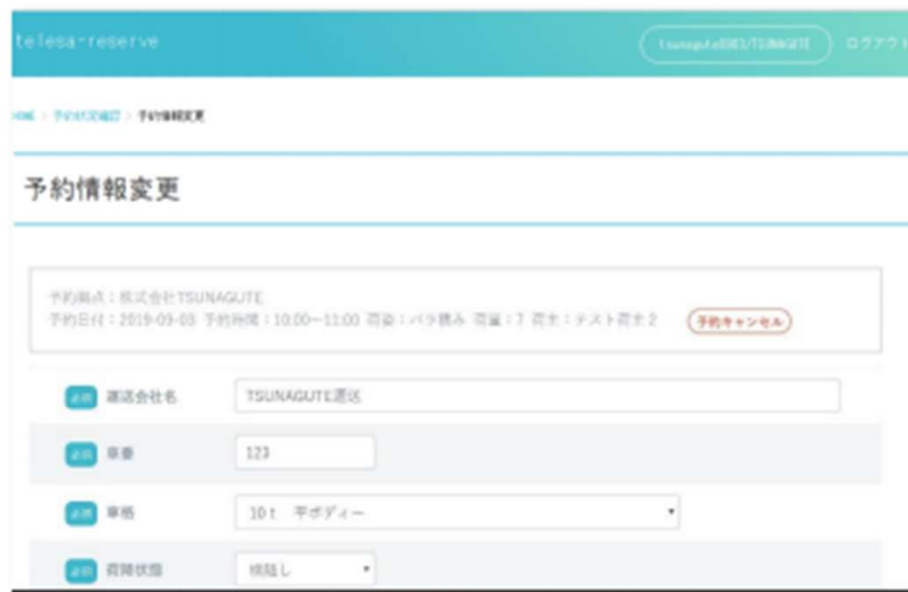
telesa-reserve

tsunagute003/TSUNAGUTE

ログアウト

HOME > 予約状況確認 > 予約情報変更

予約情報変更

予約拠点：株式会社TSUNAGUTE
予約日付：2019-09-03 予約時間：10:00~11:00 荷姿：バラ積み 荷量：7 荷主：テスト荷主2

予約キャンセル

必須 運送会社名 TSUNAGUTE運送

必須 車番 123

必須 車格 10ｔ 平ボディー

必須 荷降状態 検品し